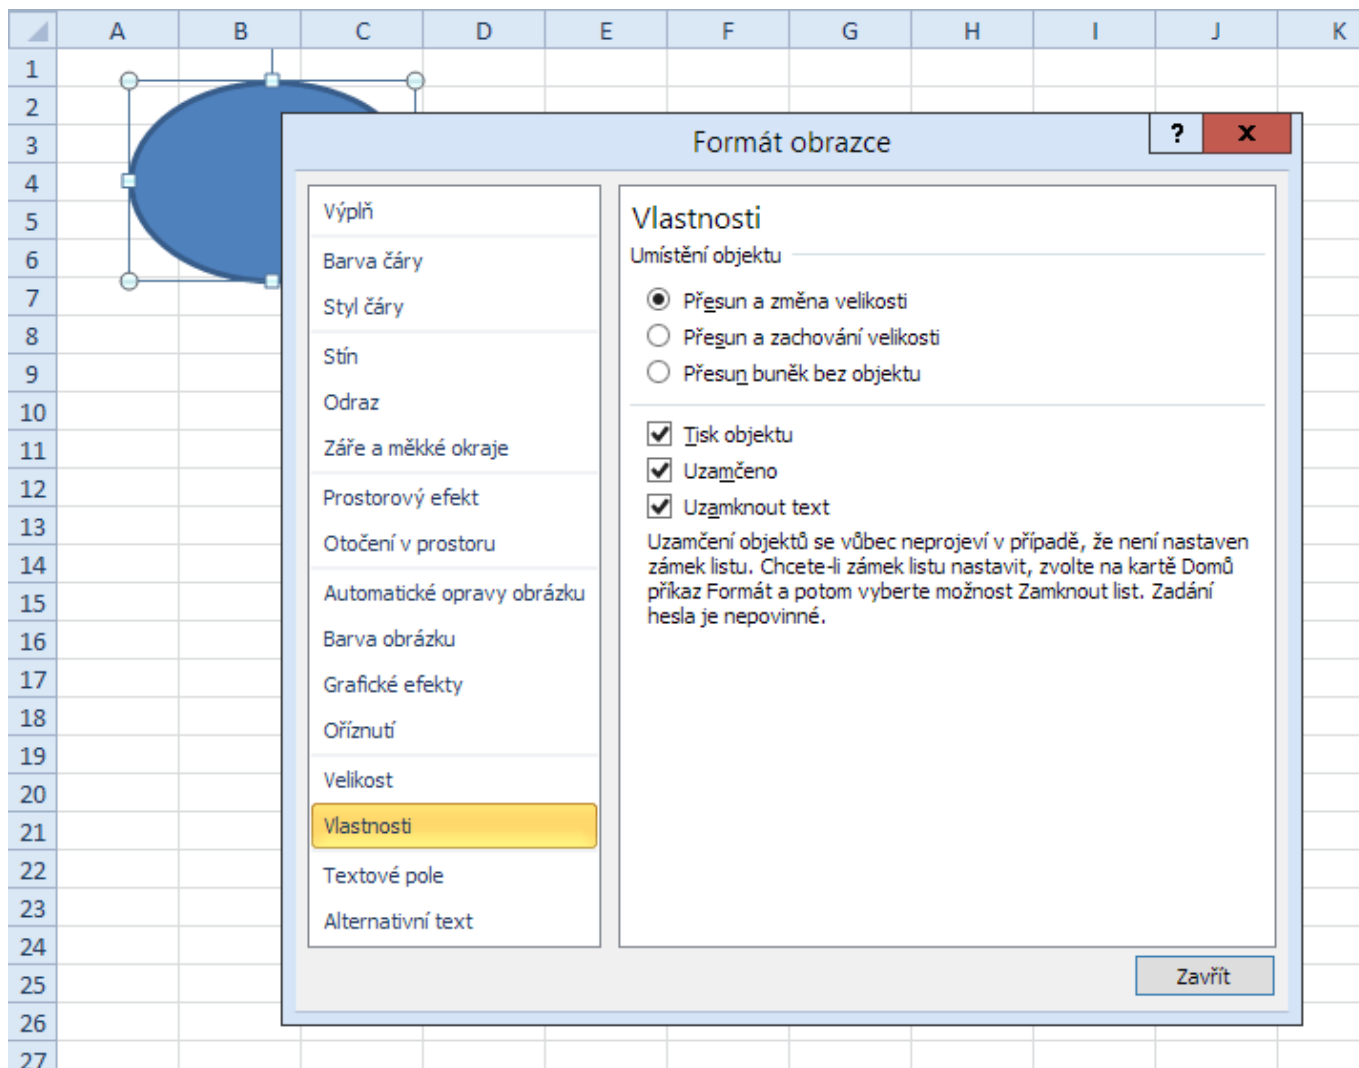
A B C D E F G H I J K

1
2
3
4
5
6
7
8
9
10
11
12
13
14
15
16
17
18
19
20
21
22
23
24
25
26
27

Formát obrazce

?
x

Výplň
Barva čáry
Styl čáry
Stín
Odraz
Záře a měkké okraje
Prostorový efekt
Otočení v prostoru
Automatické opravy obrázku
Barva obrázku
Grafické efekty
Oříznutí
Velikost
Vlastnosti
Textové pole
Alternativní text

Vlastnosti

Umístění objektu

Přesun a změna velikosti
Přesun a zachování velikosti
Přesun buněk bez objektu

Tisk objektu
Uzamčeno
Uzamknout text

Uzamčení objektů se vůbec neprojeví v případě, že není nastaven zámek listu. Chcete-li zámek listu nastavit, zvolte na kartě Domů příkaz Formát a potom vyberte možnost Zamknout list. Zadání hesla je nepovinné.

Zavřít